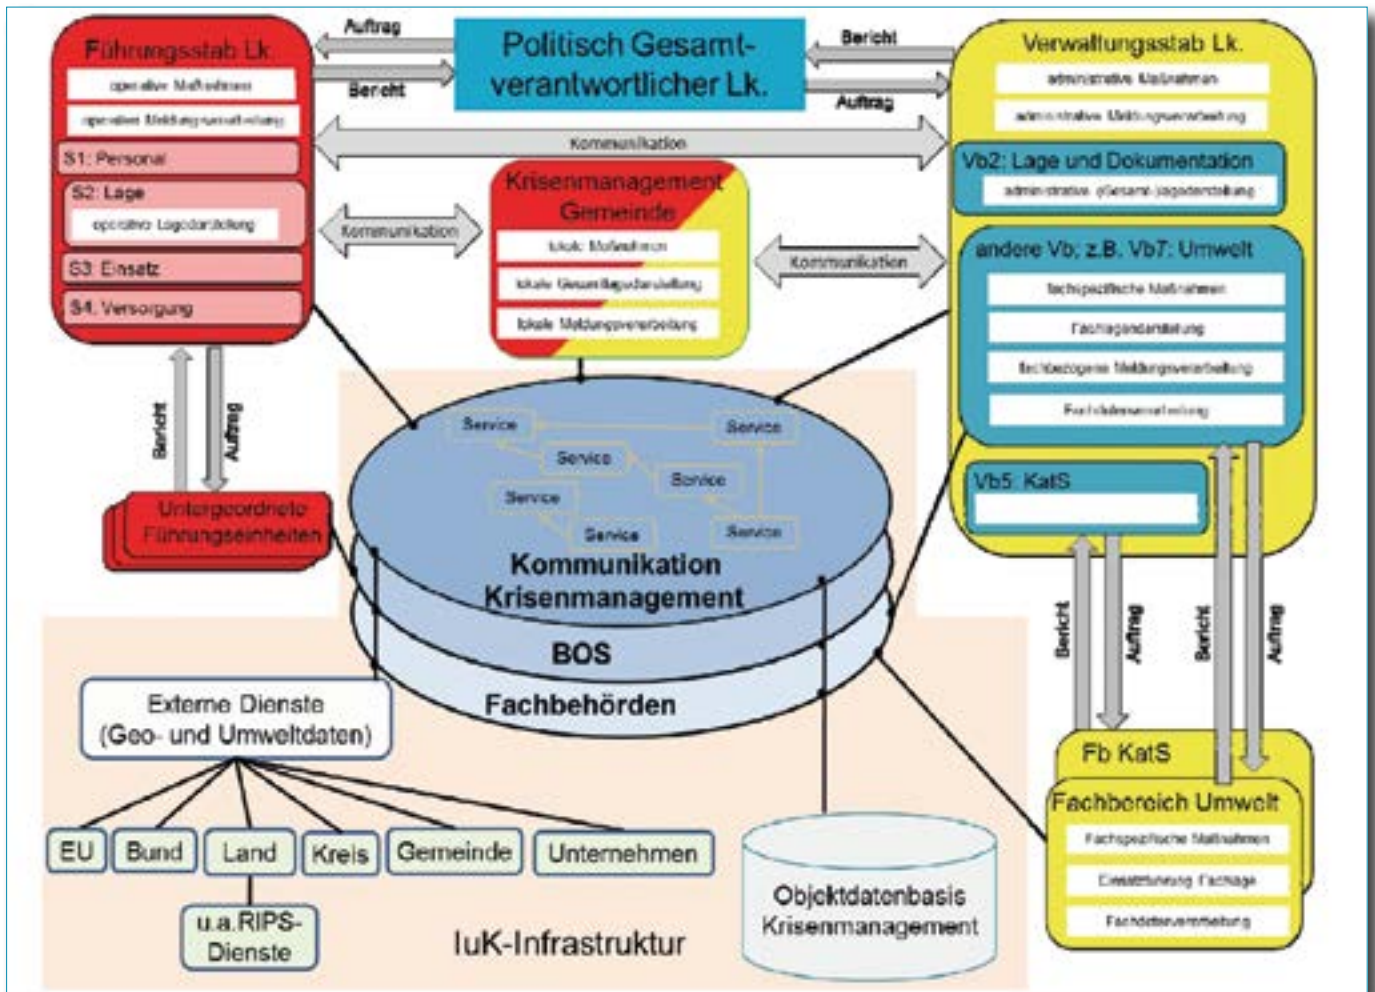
Führungsstab Lk
operative Maßnahmen
operative Meldungsverarbeitung
S1: Personal
S2: Lage
operative Lagedarstellung
S3: Einsatz
S4: Versorgung

Auftrag
Bericht

Politisch Gesamtverantwortlicher Lk.

Bericht
Auftrag

Verwaltungsstab Lk.
administrative Maßnahmen
administrative Meldungsverarbeitung

Kommunikation

Vb2: Lage und Dokumentation
administrative (Gesamt-)Lagedarstellung

Krisenmanagement Gemeinde
lokale Maßnahmen
lokale Gesamtlagedarstellung
lokale Meldungsverarbeitung

Kommunikation
Kommunikation

andere Vb; z.B. Vb7: Umwelt
fachspezifische Maßnahmen
Fachlagendarstellung
fachbezogene Meldungsverarbeitung
Fachdatenverarbeitung

Bericht
Auftrag

Service
Service
Service
Service
Service
Service
Service

Untergeordnete Führungseinheiten

Vb5: KatS

Kommunikation Krisenmanagement
BOS
Fachbehörden

Bericht
Auftrag
Bericht
Auftrag

Externe Dienste (Geo- und Umweltdaten)

Fb KatS
Fachbereich Umwelt
Fachspezifische Maßnahmen
Darstellung Fachlage
Fachdatenverarbeitung

EU
Bund
Land
Kreis
Gemeinde
Unternehmen

u.a.RIPS-Dienste

IuK-Infrastruktur

Objektdatenbasis Krisenmanagement